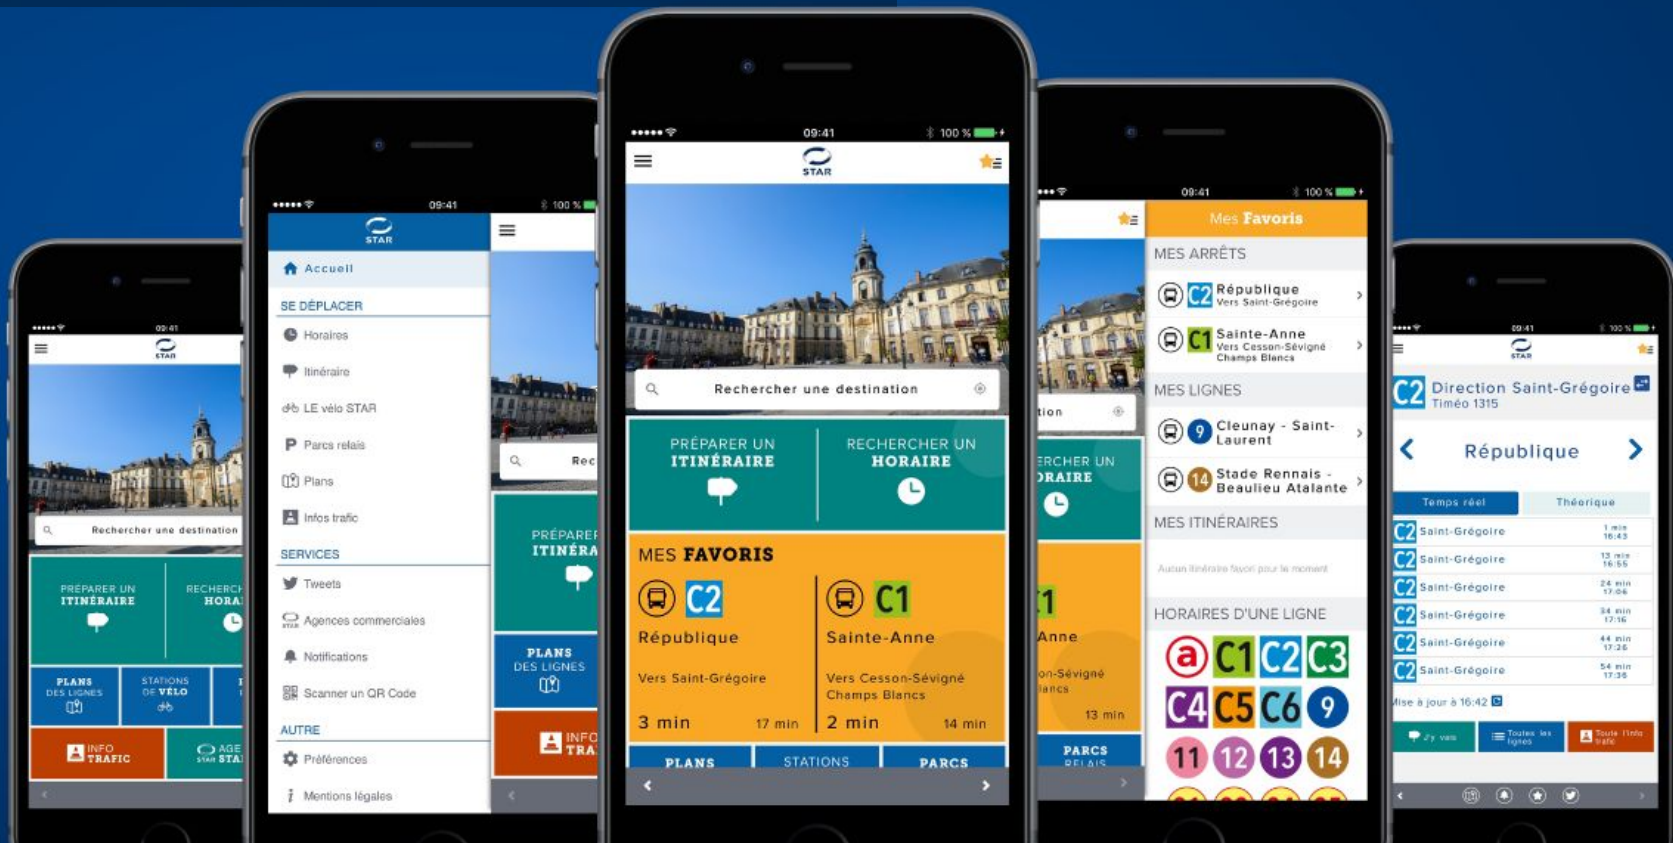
09:41
STAR
Rechercher une destination
PRÉPARER UN ITINÉRAIRE
RECHERCH HORAI
PLANS DES LIGNES
STATIONS DE VÉLO
INFO TRAFIC
AGE STAI

09:41
100 %
STAR
Accueil
SE DÉPLACER
Horaires
Itinéraire
LE vélo STAR
Parcs relais
Plans
Infos trafic
SERVICES
Tweets
Agences commerciales
Notifications
Scanner un QR Code
AUTRE
Préférences
Mentions légales
Rec
PRÉPARER ITINÉRA
PLANS DES LIGNES
INFO TRA

09:41
100 %
STAR
Rechercher une destination
PRÉPARER UN ITINÉRAIRE
RECHERCHER UN HORAIRE
MES FAVORIS
C2
République
Vers Saint-Grégoire
3 min
17 min
C1
Sainte-Anne
Vers Cesson-Sévigné Champs Blancs
2 min
14 min
PLANS
STATIONS
PARCS

tion
ERCHER UN ORAIRE
C1
Anne
on-Sévigné lancs
13 min
PARCS RELAIS

09:41
100 %
Mes Favoris
MES ARRÊTS
C2 République Vers Saint-Grégoire
C1 Sainte-Anne Vers Cesson-Sévigné Champs Blancs
MES LIGNES
9 Cleunay - Saint-Laurent
14 Stade Rennais - Beaulieu Atalante
MES ITINÉRAIRES
Aucun itinéraire favori pour le moment
HORAIRES D'UNE LIGNE
a C1 C2 C3
C4 C5 C6 9
11 12 13 14

09:41
100 %
STAR
C2 Direction Saint-Grégoire
Timéo 1315
République
Temps réel
Théorique
C2 Saint-Grégoire 1 min 16:43
C2 Saint-Grégoire 13 min 16:55
C2 Saint-Grégoire 24 min 17:06
C2 Saint-Grégoire 34 min 17:16
C2 Saint-Grégoire 44 min 17:26
C2 Saint-Grégoire 54 min 17:36
Mise à jour à 16:42
J'y vais
Toutes les lignes
Toute l'info trafic